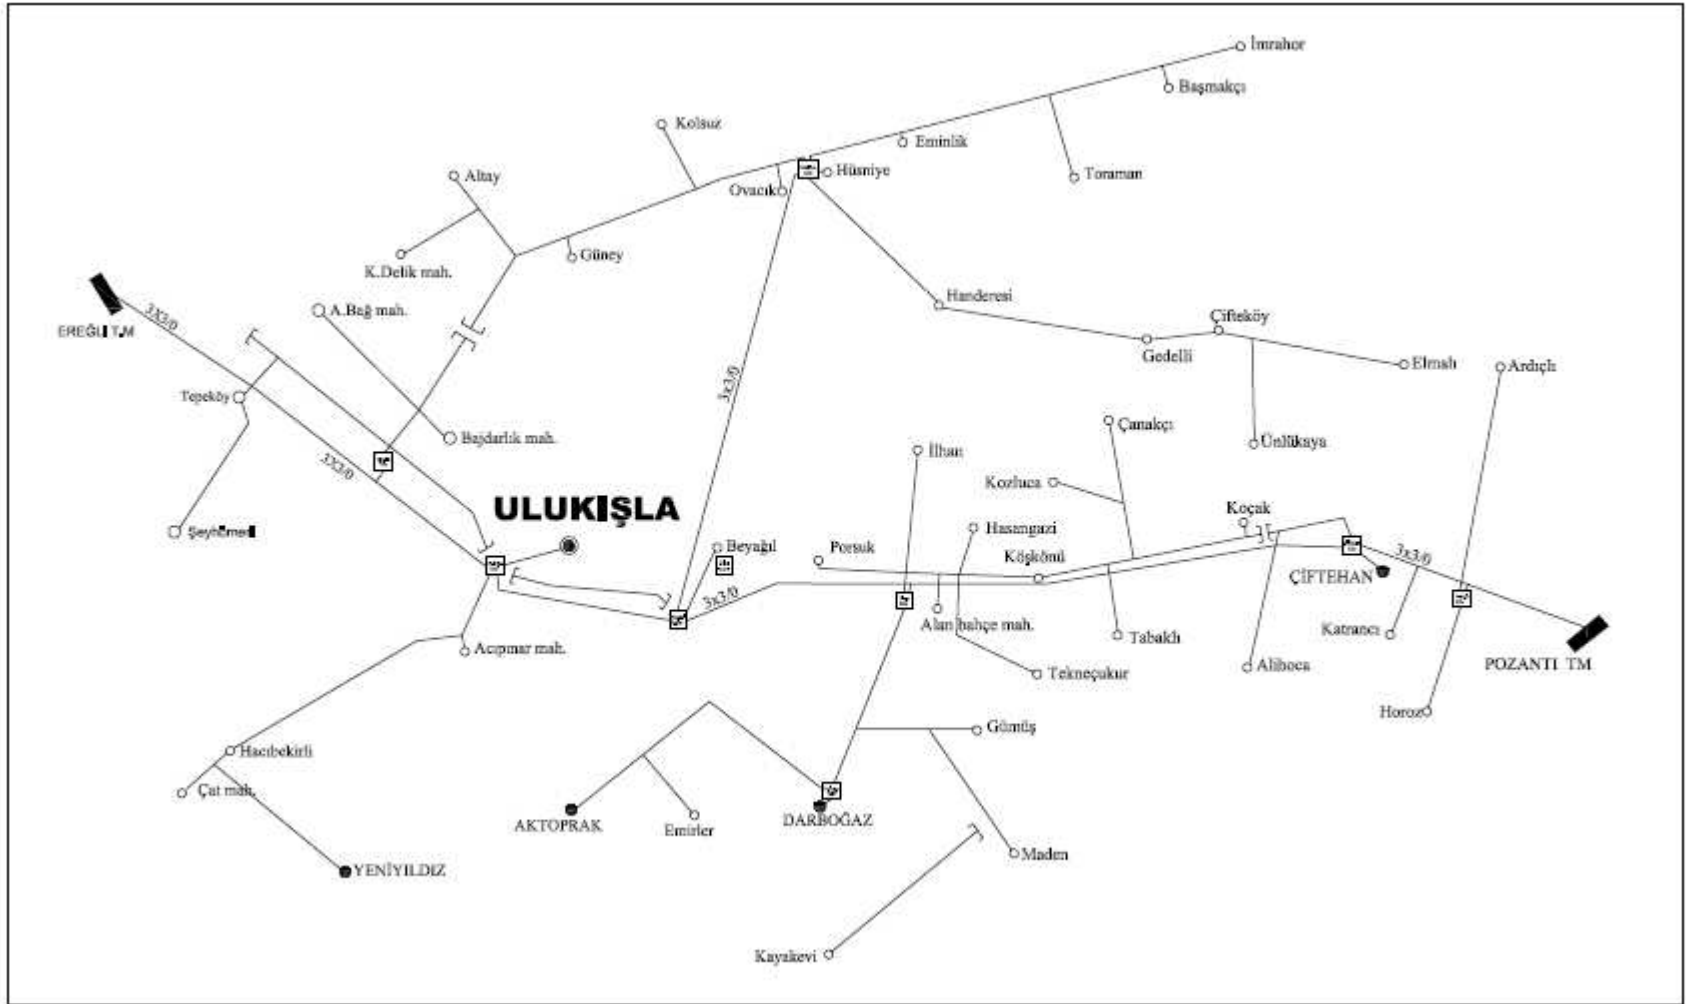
İmrahor

Başmakçı

Kolsuz

Eminlik

Hüsniye

Toraman

Ovacık

Altay

Güney

K.Delik mah.

Handeresi

A.Bağ mah.

Çifteköy

EREĞLİ TM

3X3/0

Gedelli

Elmalı

Ardıçlı

3x3/0

Tepeköy

Bajdarlık mah.

Ünlükaya

Çanakçı

İlhan

3X3/0

Kozluca

ULUKIŞLA

Koçak

Hasangazi

Şeyhömerli

Beyağıl

Porsuk

Köşkönü

3x3/0

3x3/0

ÇİFTEHAN

Alan bahçe mah.

Tabaklı

Katrancı

POZANTI TM

Acıpınar mah.

Alihoca

Tekneçukur

Horoz

Gümüş

Hacıbekirli

Çat mah.

AKTOPRAK

Emirler

DARBOĞAZ

Maden

YENİYILDIZ

Kayakevi